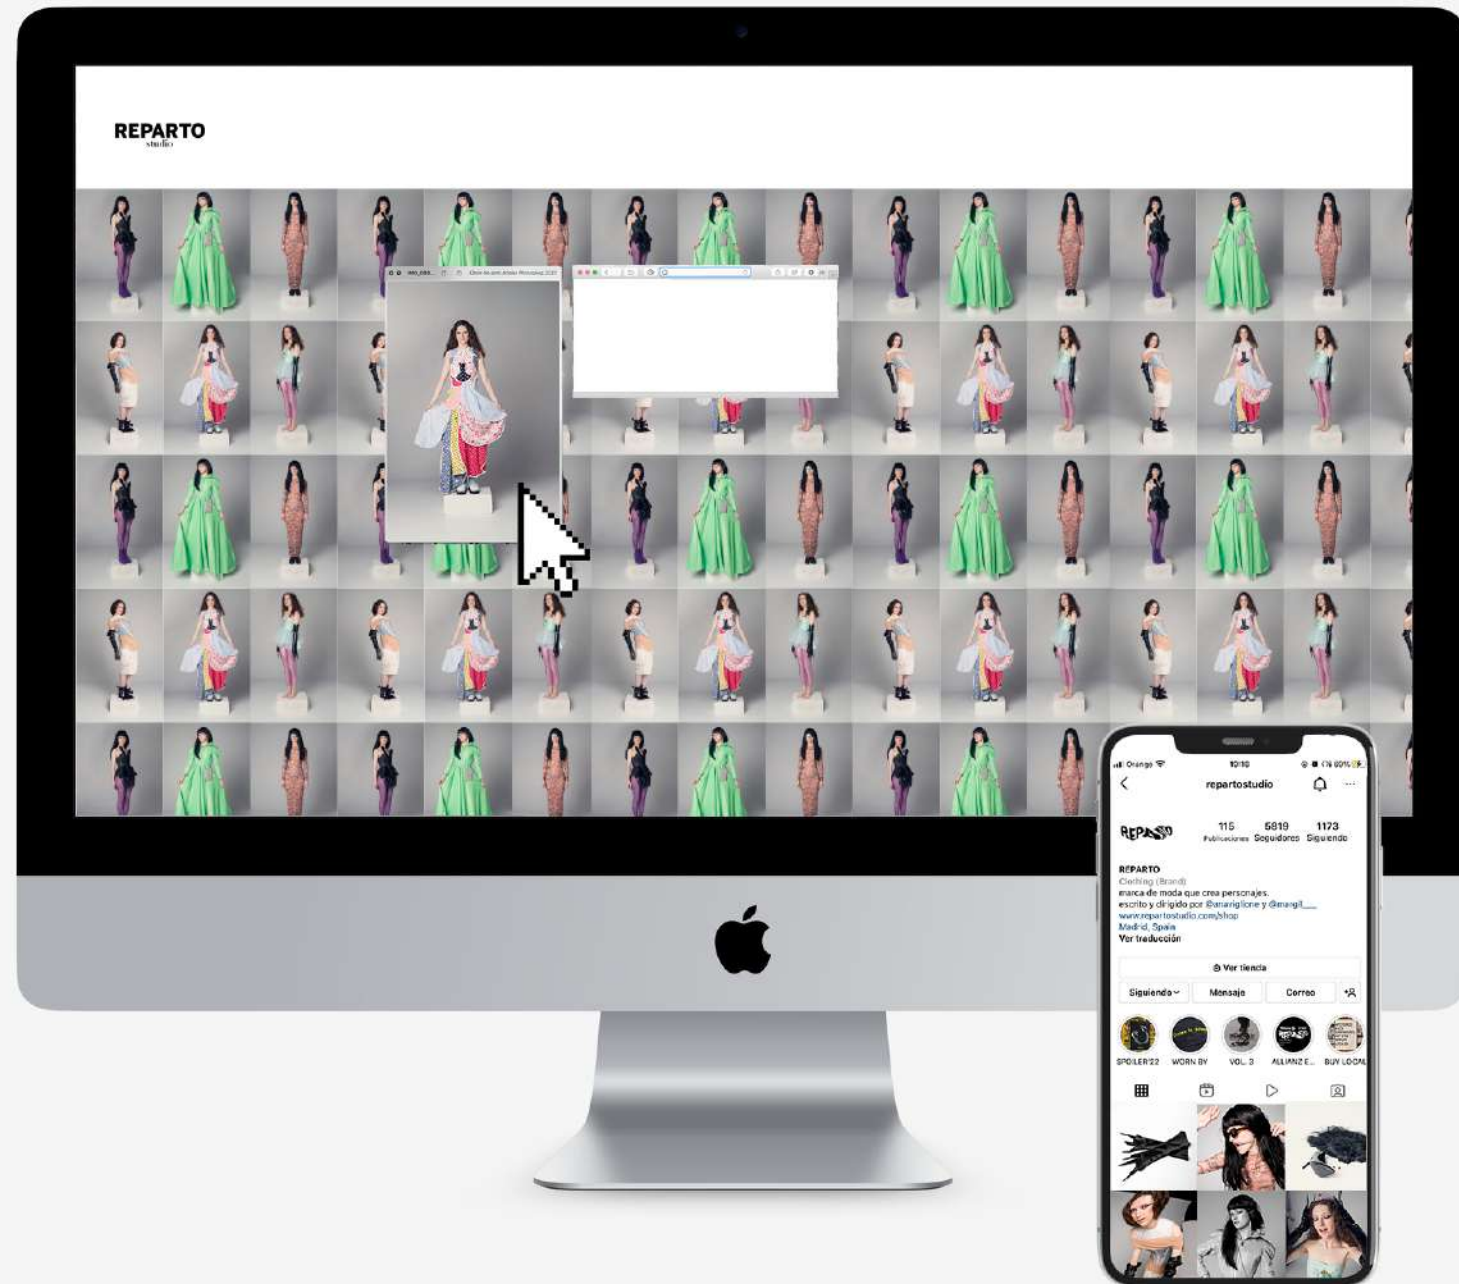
REPARTO
studio

Orange
10:10
repartostudio

115 Publicaciones
5819 Seguidores
1173 Siguiendo

REPARTO
Clothing (Brand)
marca de moda que crea personajes.
escrito y dirigido por @anagiglione y @margil___
www.repartostudio.com/shop
Madrid, Spain
Ver traducción

Ver tienda
Siguiendo
Mensaje
Correo

SPOILER'22
WORN BY
VOL. 3
ALLIANZ E...
BUY LOCAL